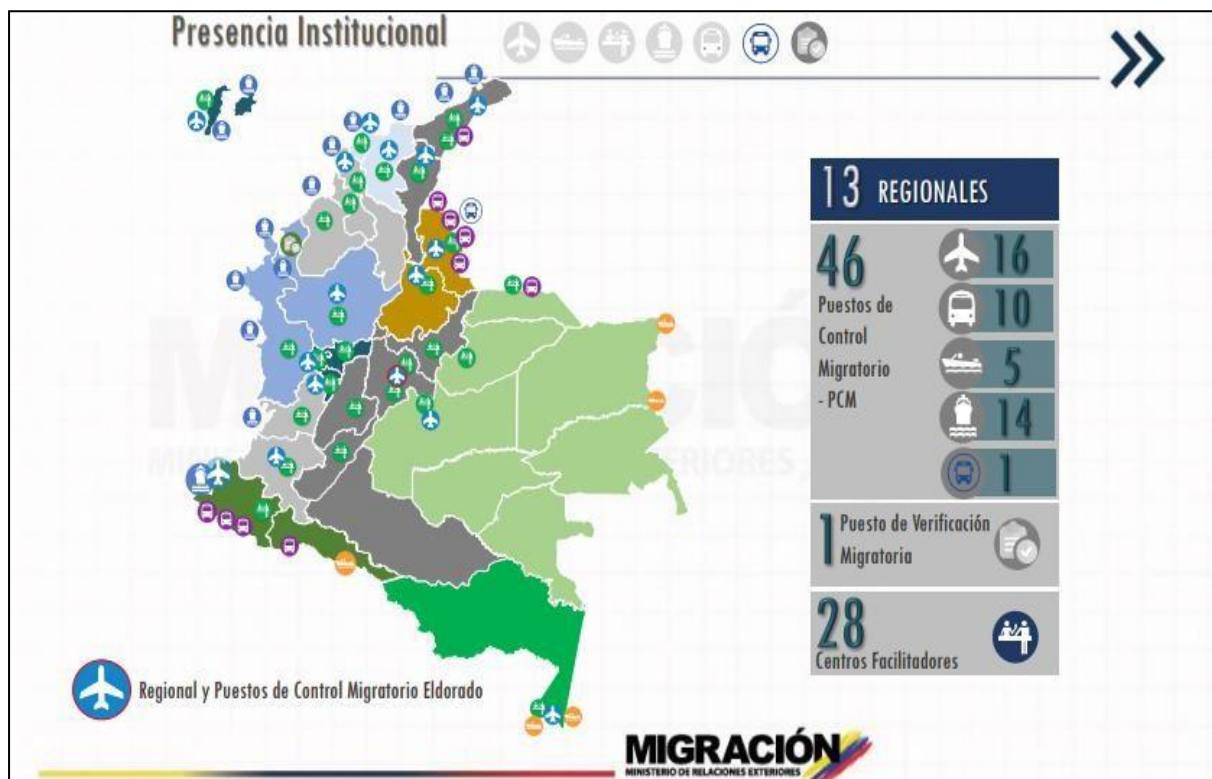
Presencia Institucional

»

13 REGIONALES

46
Puestos de Control Migratorio - PCM

16
10
5
14
1

1 Puesto de Verificación Migratoria

28
Centros Facilitadores

Regional y Puestos de Control Migratorio Eldorado

MIGRACIÓN
MINISTERIO DE RELACIONES EXTERIORES